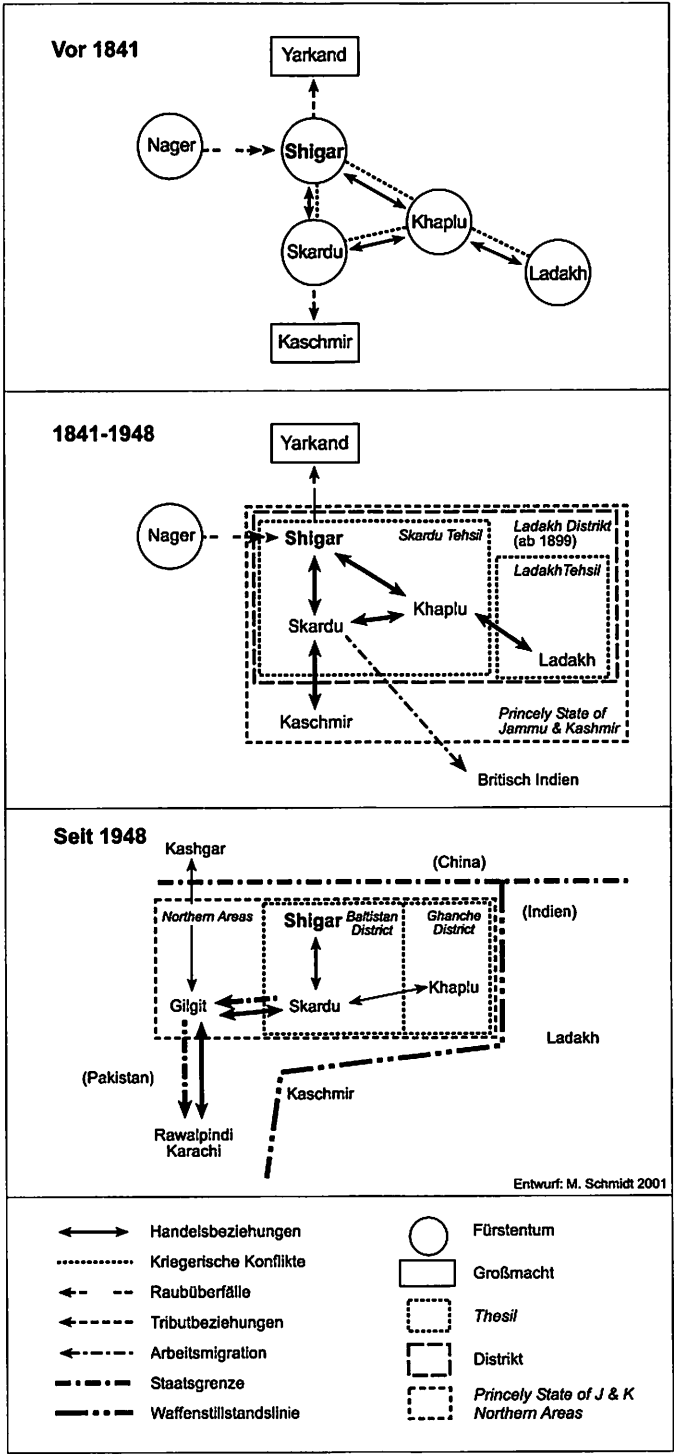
Vor 1841

Yarkand

Nager

Shigar

Khaplu

Skardu

Ladakh

Kaschmir

1841-1948

Yarkand

Nager

Shigar

Skardu Tehsil

Ladakh Distrikt (ab 1899)

LadakhTehsil

Khaplu

Skardu

Ladakh

Kaschmir

Princely State of Jammu & Kashmir

Britisch Indien

Seit 1948

Kashgar

(China)

Northern Areas

Shigar

Baltistan District

Ghanche District

(Indien)

Gilgit

Skardu

Khaplu

Ladakh

(Pakistan)

Kaschmir

Rawalpindi
Karachi

Entwurf: M. Schmidt 2001

Handelsbeziehungen

Kriegerische Konflikte

Raubüberfälle

Tributbeziehungen

Arbeitsmigration

Staatsgrenze

Waffenstillstandslinie

Fürstentum

Großmacht

Thesil

Distrikt

Princely State of J & K
Northern Areas